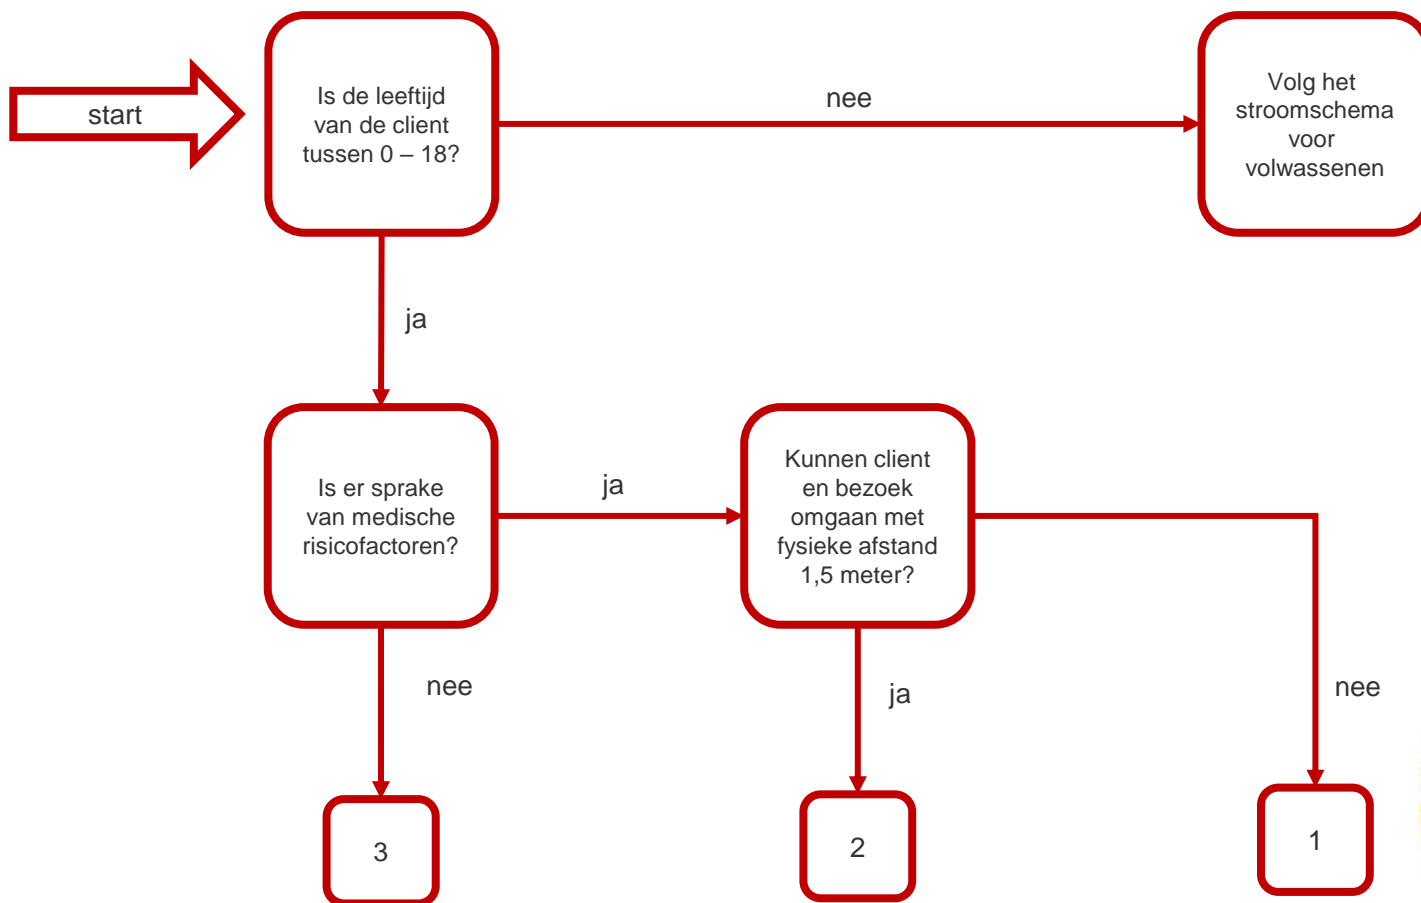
start

Is de leeftijd van de client tussen 0 – 18?

nee

Volg het stroomschema voor volwassenen

ja

Is er sprake van medische risicofactoren?

ja

Kunnen client en bezoek omgaan met fysieke afstand 1,5 meter?

nee

ja

nee

3

2

1